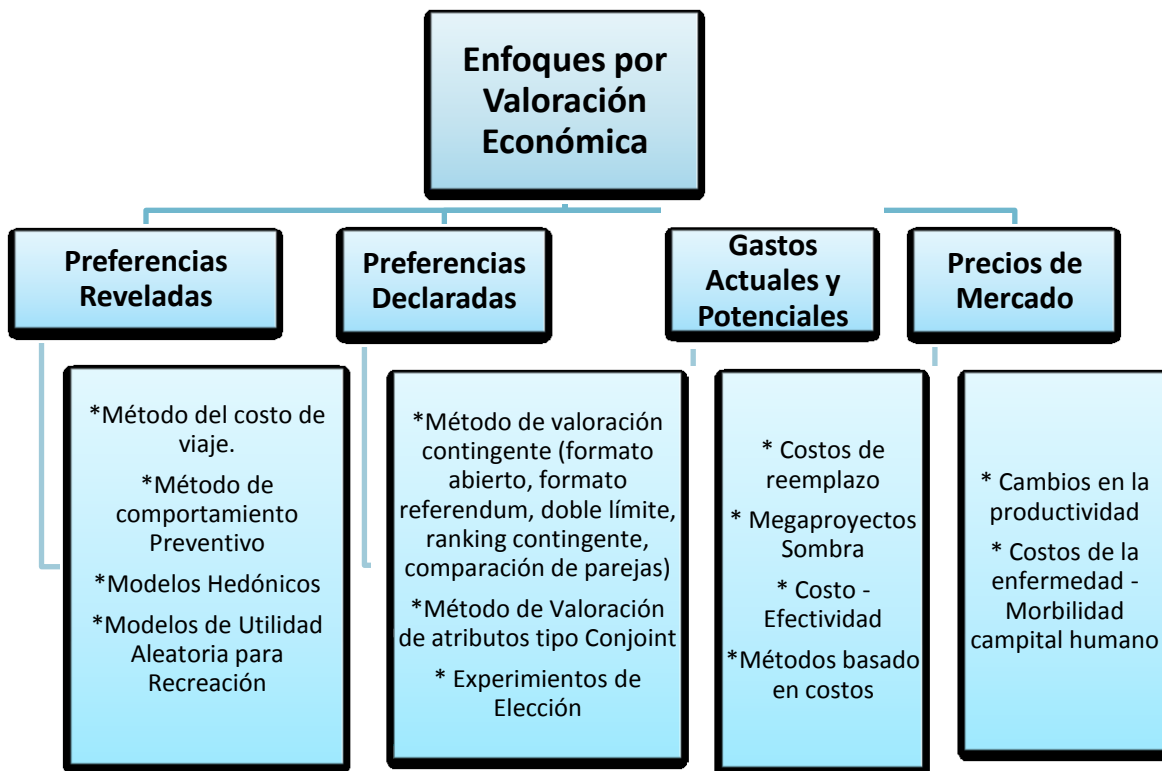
Enfoques por Valoración Económica

Preferencias Reveladas

*Método del costo de viaje.

*Método de comportamiento Preventivo

*Modelos Hedónicos

*Modelos de Utilidad Aleatoria para Recreación

Preferencias Declaradas

*Método de valoración contingente (formato abierto, formato referendum, doble límite, ranking contingente, comparación de parejas)

*Método de Valoración de atributos tipo Conjoint

* Experimientos de Elección

Gastos Actuales y Potenciales

* Costos de reemplazo

* Megaproyectos Sombra

* Costo - Efectividad

*Métodos basado en costos

Precios de Mercado

* Cambios en la productividad

* Costos de la enfermedad - Morbilidad campital humano